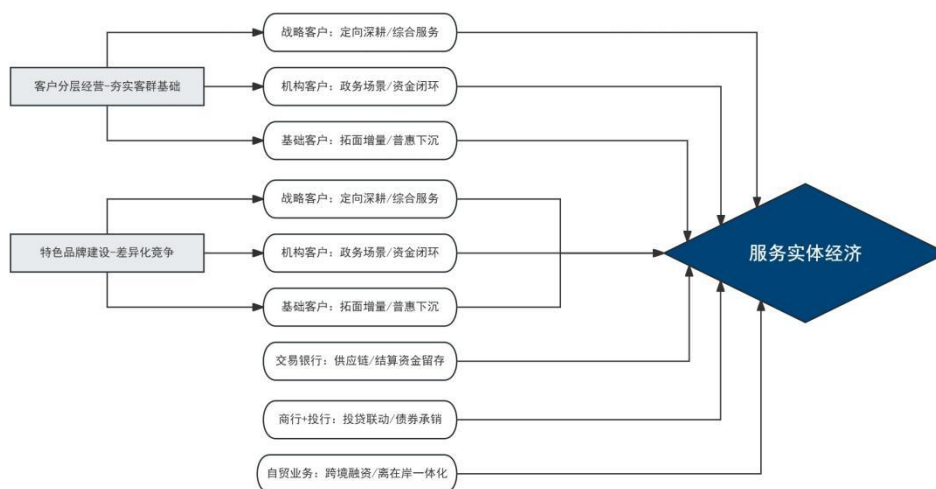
客户分层经营-夯实客群基础

战略客户：定向深耕/综合服务

机构客户：政务场景/资金闭环

基础客户：拓面增量/普惠下沉

特色品牌建设-差异化竞争

战略客户：定向深耕/综合服务

机构客户：政务场景/资金闭环

基础客户：拓面增量/普惠下沉

交易银行：供应链/结算资金留存

商行+投行：投贷联动/债券承销

自贸业务：跨境融资/离在岸一体化

服务实体经济